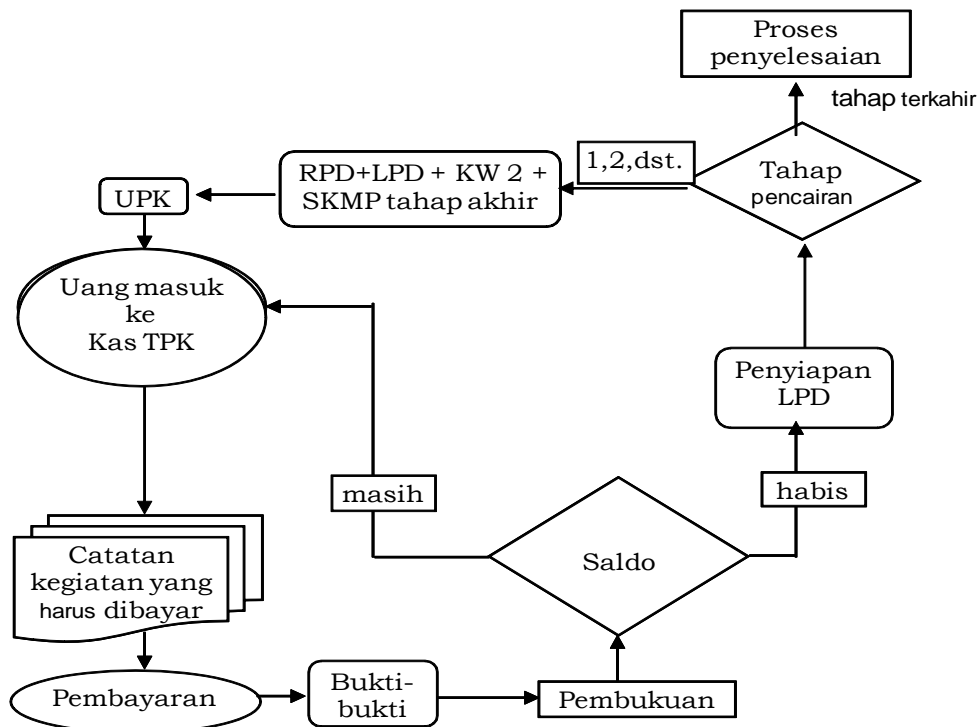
Proses penyelesaian

tahap terkahir

Tahap pencairan

1,2,dst.

RPD+LPD + KW 2 + SKMP tahap akhir

UPK

Uang masuk ke Kas TPK

Penyiapan LPD

masih

habis

Saldo

Catatan kegiatan yang harus dibayar

Pembayaran

Bukti-bukti

Pembukuan